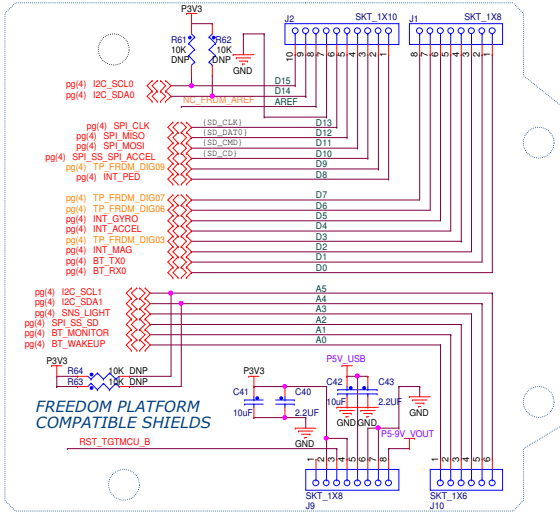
P3V3

R61
10K
DNP

R62
10K
DNP

GND

J2 SKT_1X10

J1 SKT_1X8

10 9 8 7 6 5 4 3 2 1

8 7 6 5 4 3 2 1

pg(4) I2C_SCL0
pg(4) I2C_SDA0

D15
D14
NC_FRDM_AREF
AREF

pg(4) SPI_CLK
pg(4) SPI_MISO
pg(4) SPI_MOSI
pg(4) SPI_SS_SPI_ACCEL
pg(4) TP_FRDM_DIG09
pg(4) INT_PED

{SD_CLK}
{SD_DAT0}
{SD_CMD}
{SD_CD}

D13
D12
D11
D10
D9
D8

pg(4) TP_FRDM_DIG07
pg(4) TP_FRDM_DIG06
pg(4) INT_GYRO
pg(4) INT_ACCEL
pg(4) TP_FRDM_DIG03
pg(4) INT_MAG
pg(4) BT_TX0
pg(4) BT_RX0

D7
D6
D5
D4
D3
D2
D1
D0

pg(4) I2C_SCL1
pg(4) I2C_SDA1
pg(4) SNS_LIGHT
pg(4) SPI_SS_SD
pg(4) BT_MONITOR
pg(4) BT_WAKEUP

A5
A4
A3
A2
A1
A0

P3V3
R64 10K DNP
R63 10K DNP

FREEDOM PLATFORM
COMPATIBLE SHIELDS

P3V3
C41
10uF
C40
2.2UF
GND

P5V_USB
C42
10uF
C43
2.2UF
GND GND
GND

P5-9V_VOUT

RST_TGTMCU_B

1 2 3 4 5 6 7 8
SKT_1X8
J9

1 2 3 4 5 6
SKT_1X6
J10